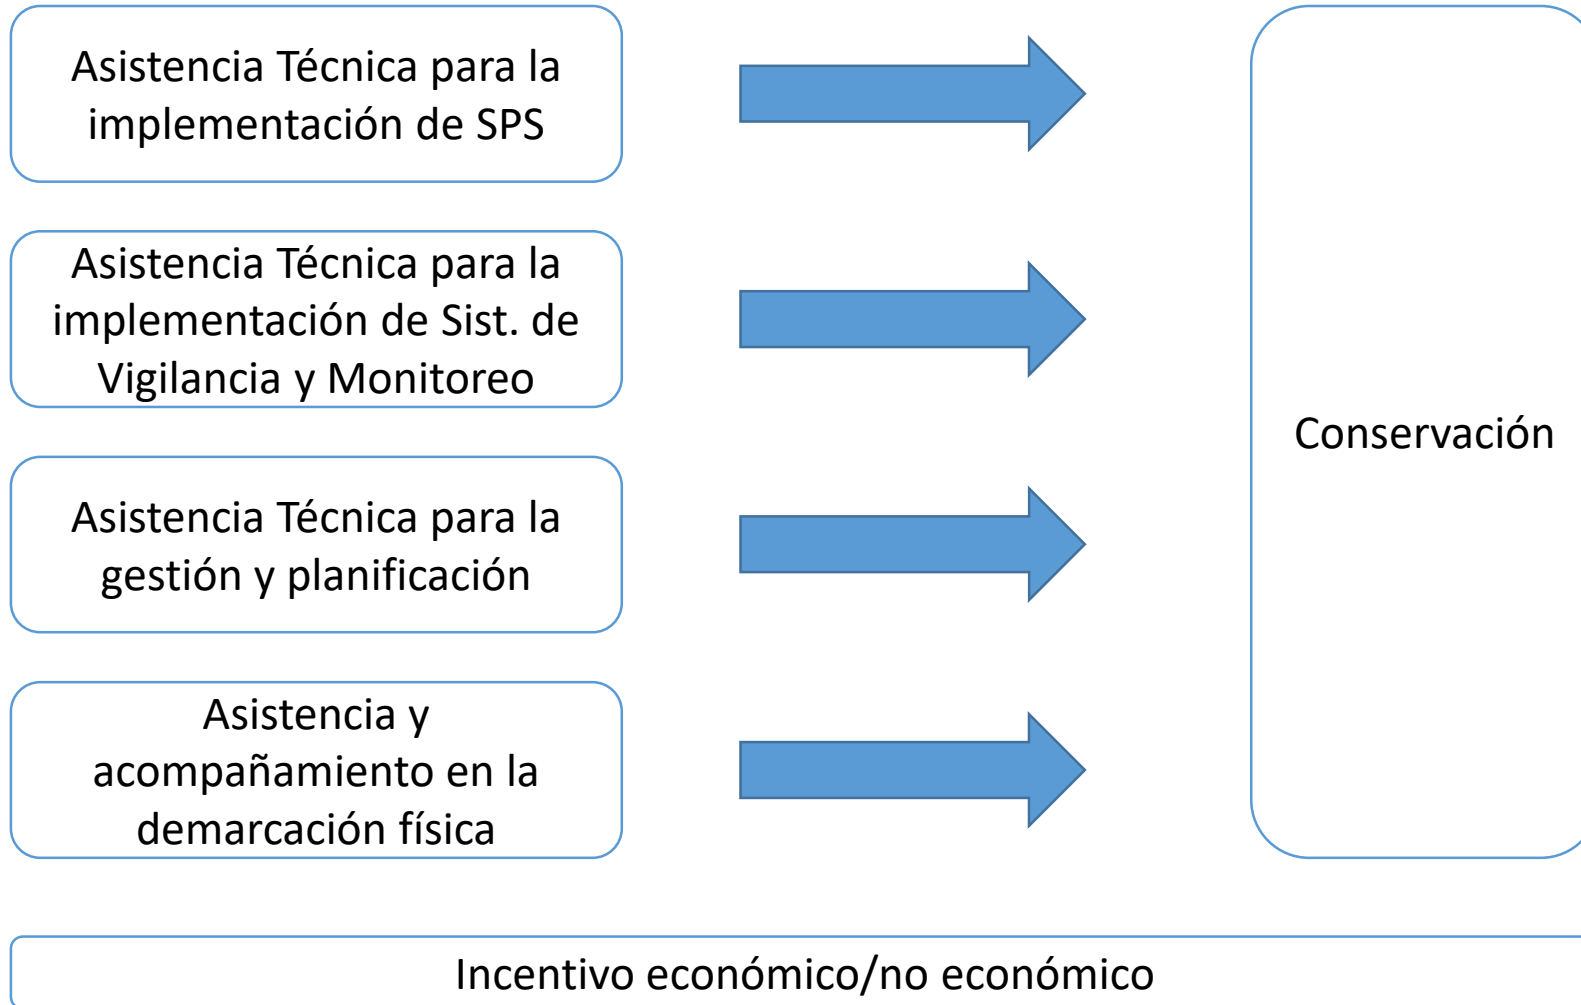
Asistencia Técnica para la implementación de SPS

Asistencia Técnica para la implementación de Sist. de Vigilancia y Monitoreo

Asistencia Técnica para la gestión y planificación

Asistencia y acompañamiento en la demarcación física

Conservación

Incentivo económico/no económico